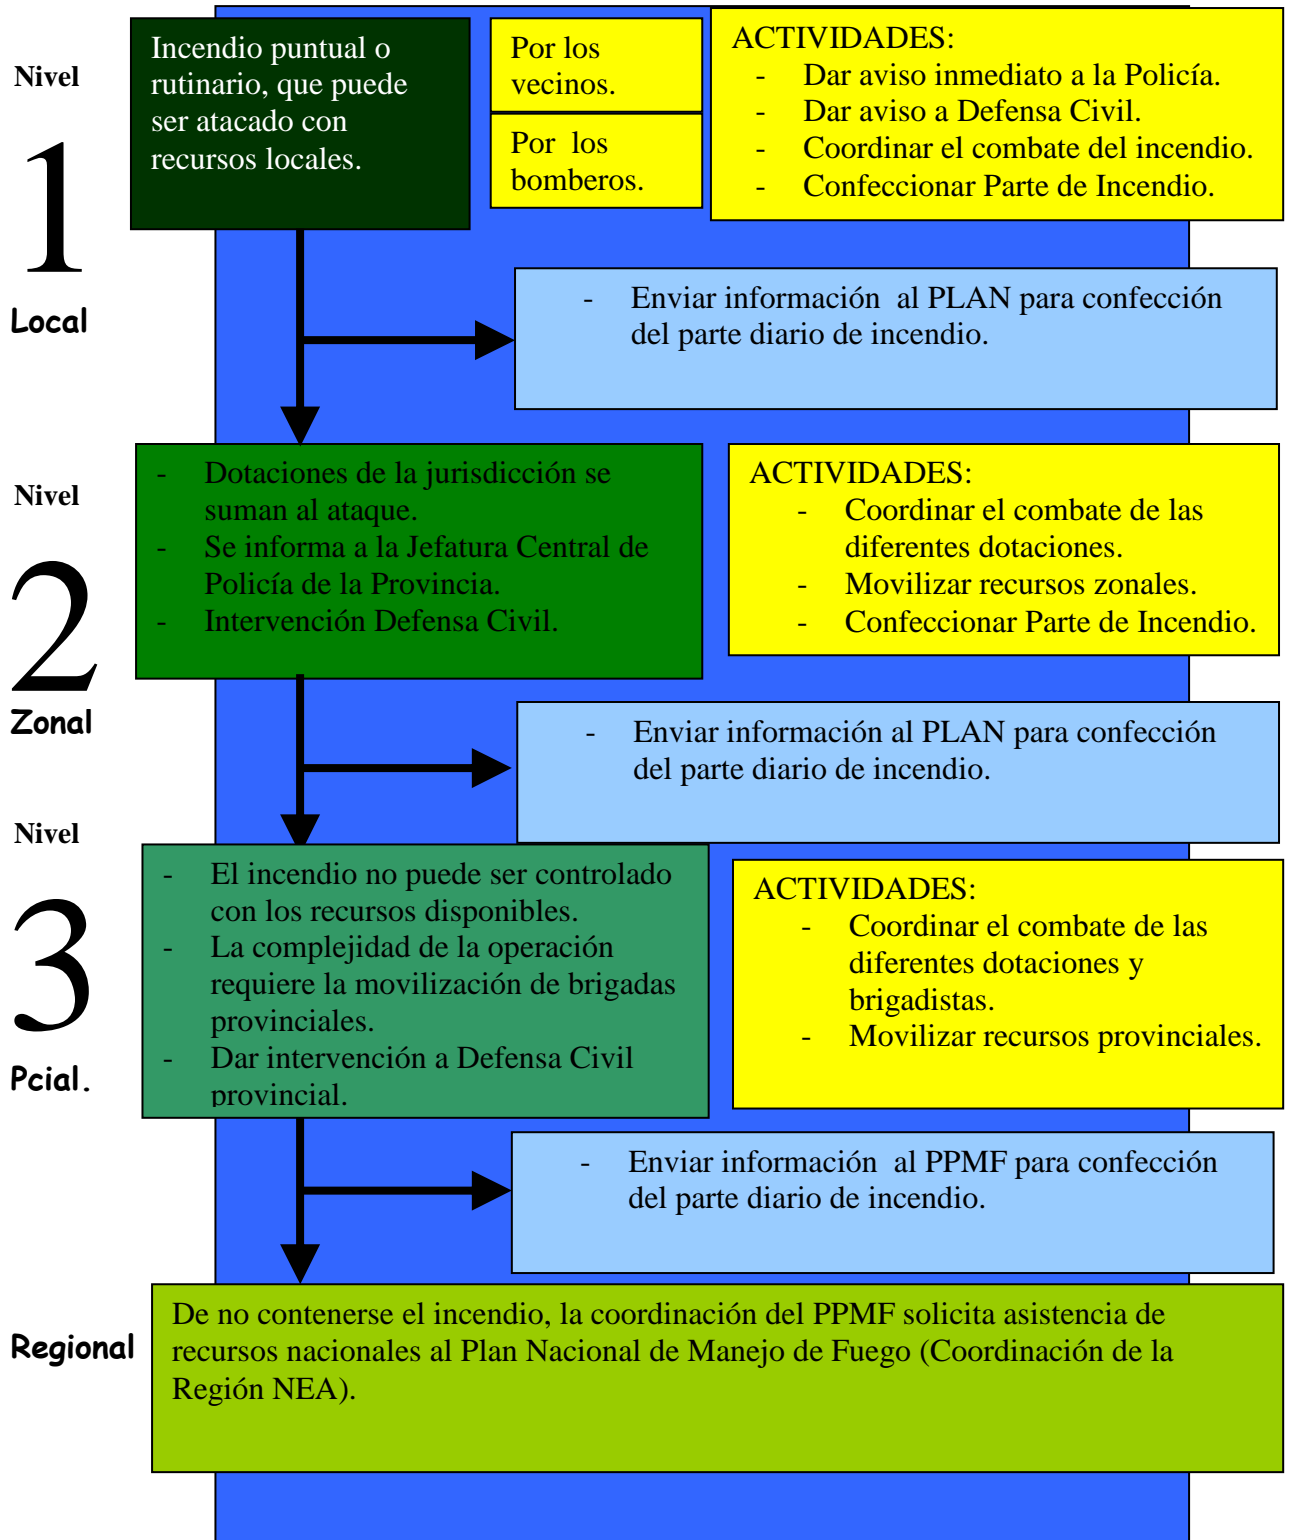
Nivel

1

Local

Incendio puntual o rutinario, que puede ser atacado con recursos locales.

Por los vecinos.

Por los bomberos.

ACTIVIDADES:
- Dar aviso inmediato a la Policía.
- Dar aviso a Defensa Civil.
- Coordinar el combate del incendio.
- Confeccionar Parte de Incendio.

- Enviar información al PLAN para confección del parte diario de incendio.

Nivel

2

Zonal

- Dotaciones de la jurisdicción se suman al ataque.
- Se informa a la Jefatura Central de Policía de la Provincia.
- Intervención Defensa Civil.

ACTIVIDADES:
- Coordinar el combate de las diferentes dotaciones.
- Movilizar recursos zonales.
- Confeccionar Parte de Incendio.

- Enviar información al PLAN para confección del parte diario de incendio.

Nivel

3

Pcial.

- El incendio no puede ser controlado con los recursos disponibles.
- La complejidad de la operación requiere la movilización de brigadas provinciales.
- Dar intervención a Defensa Civil provincial.

ACTIVIDADES:
- Coordinar el combate de las diferentes dotaciones y brigadistas.
- Movilizar recursos provinciales.

- Enviar información al PPMF para confección del parte diario de incendio.

Regional

De no contenerse el incendio, la coordinación del PPMF solicita asistencia de recursos nacionales al Plan Nacional de Manejo de Fuego (Coordinación de la Región NEA).